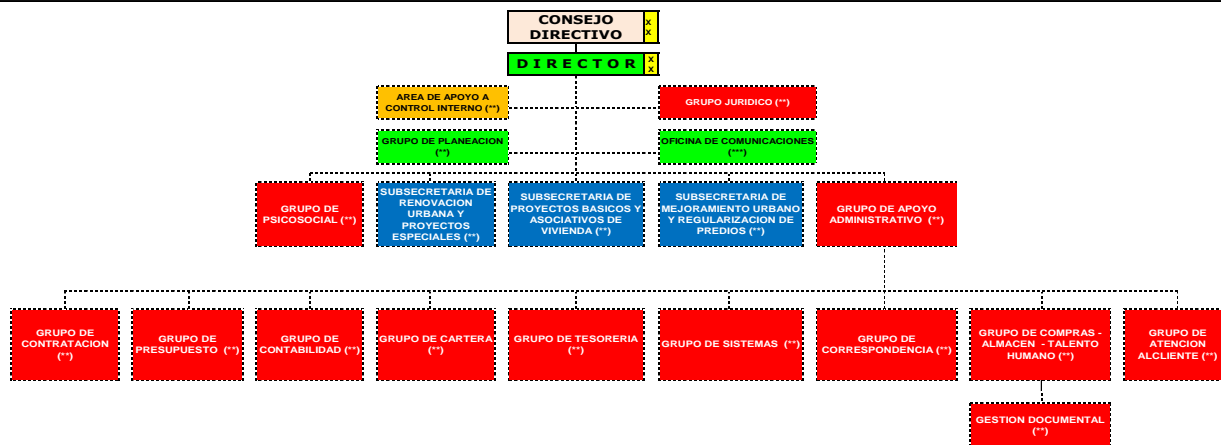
CONSEJO DIRECTIVO
x
x

D I R E C T O R
x
x

AREA DE APOYO A CONTROL INTERNO (**)

GRUPO JURIDICO (**)

GRUPO DE PLANEACION (**)

OFICINA DE COMUNICACIONES (***)

GRUPO DE PSICOSOCIAL (**)

SUBSECRETARIA DE RENOVACION URBANA Y PROYECTOS ESPECIALES (**)

SUBSECRETARIA DE PROYECTOS BASICOS Y ASOCIATIVOS DE VIVIENDA (**)

SUBSECRETARIA DE MEJORAMIENTO URBANO Y REGULARIZACION DE PREDIOS (**)

GRUPO DE APOYO ADMINISTRATIVO (**)

GRUPO DE CONTRATACION (**)

GRUPO DE PRESUPUESTO (**)

GRUPO DE CONTABILIDAD (**)

GRUPO DE CARTERA (**)

GRUPO DE TESORERIA (**)

GRUPO DE SISTEMAS (**)

GRUPO DE CORRESPONDENCIA (**)

GRUPO DE COMPRAS - ALMACEN - TALENTO HUMANO (**)

GRUPO DE ATENCION ALCLIENTE (**)

GESTION DOCUMENTAL (**)